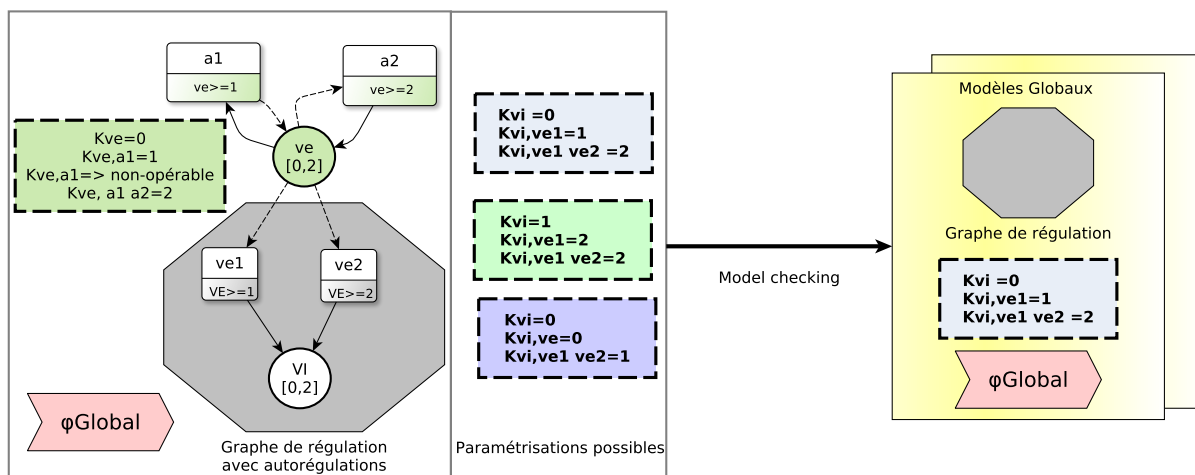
a1
ve>=1

a2
ve>=2

Kve=0
Kve,a1=1
Kve,a1=> non-opérable
Kve, a1 a2=2

ve
[0,2]

ve1
VE>=1

ve2
VE>=2

VI
[0,2]

φGlobal

Graphe de régulation avec autorégulations

Kvi =0
Kvi,ve1=1
Kvi,ve1 ve2 =2

Kvi=1
Kvi,ve1=2
Kvi,ve1 ve2=2

Kvi=0
Kvi,ve=0
Kvi,ve1 ve2=1

Paramétrisations possibles

Model checking

Modèles Globaux

Graphe de régulation

Kvi =0
Kvi,ve1=1
Kvi,ve1 ve2 =2

φGlobal